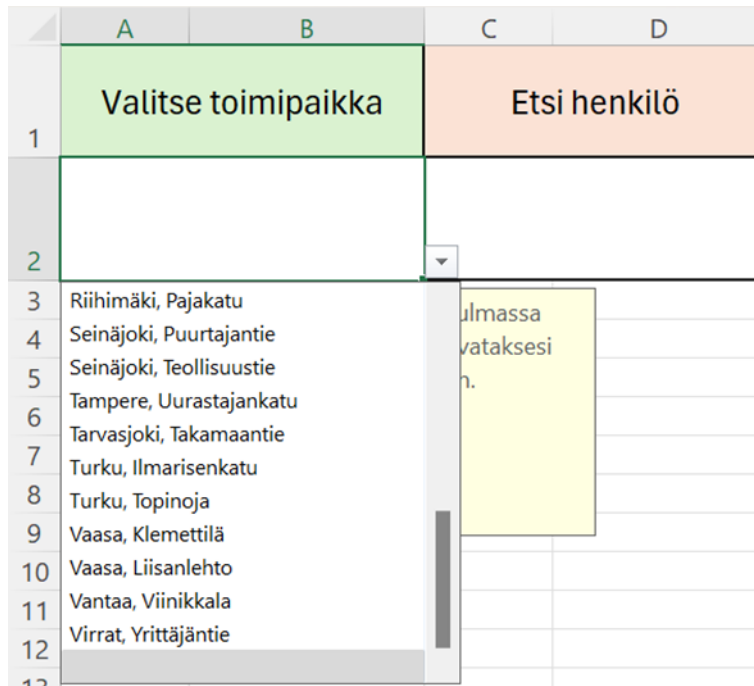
| | A | B | C | D |
|---|---|---|---|---|
| 1 | Valitse toimipaikka | | Etsi henkilö | |
| 2 | | | | |

Riihimäki, Pajakatu
Seinäjoki, Puurtajantie
Seinäjoki, Teollisuustie
Tampere, Uurastajankatu
Tarvasjoki, Takamaantie
Turku, Ilmarisenkatu
Turku, Topinoja
Vaasa, Klemettilä
Vaasa, Liisanlehto
Vantaa, Viinikkala
Virrat, Yrittäjäntie

ulmassa
vataksesi
n.

3
4
5
6
7
8
9
10
11
12